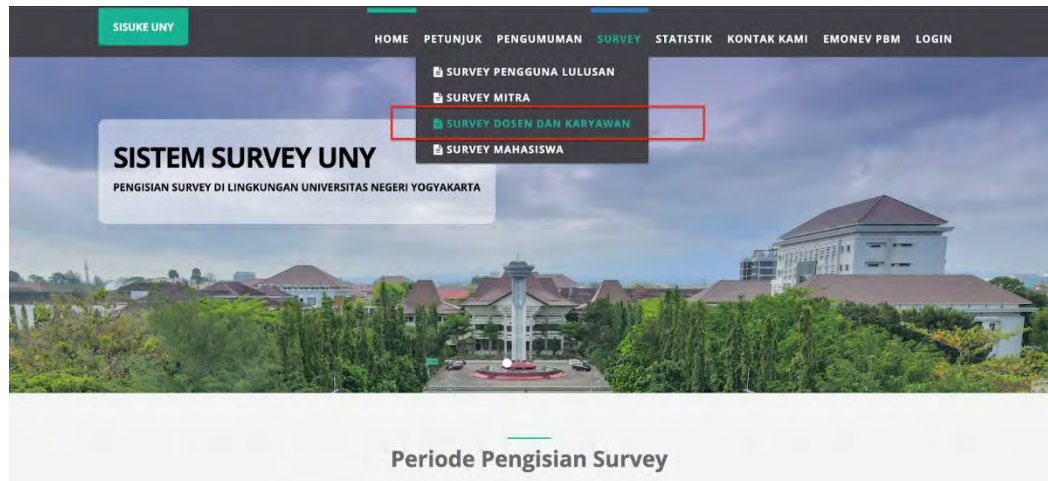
SISUKE UNY

HOME PETUNJUK PENGUMUMAN SURVEY STATISTIK KONTAK KAMI EMONEV PBM LOGIN

SURVEY PENGGUNA LULUSAN
SURVEY MITRA
SURVEY DOSEN DAN KARYAWAN
SURVEY MAHASISWA

SISTEM SURVEY UNY

PENGISIAN SURVEY DI LINGKUNGAN UNIVERSITAS NEGERI YOGYAKARTA

Periode Pengisian Survey